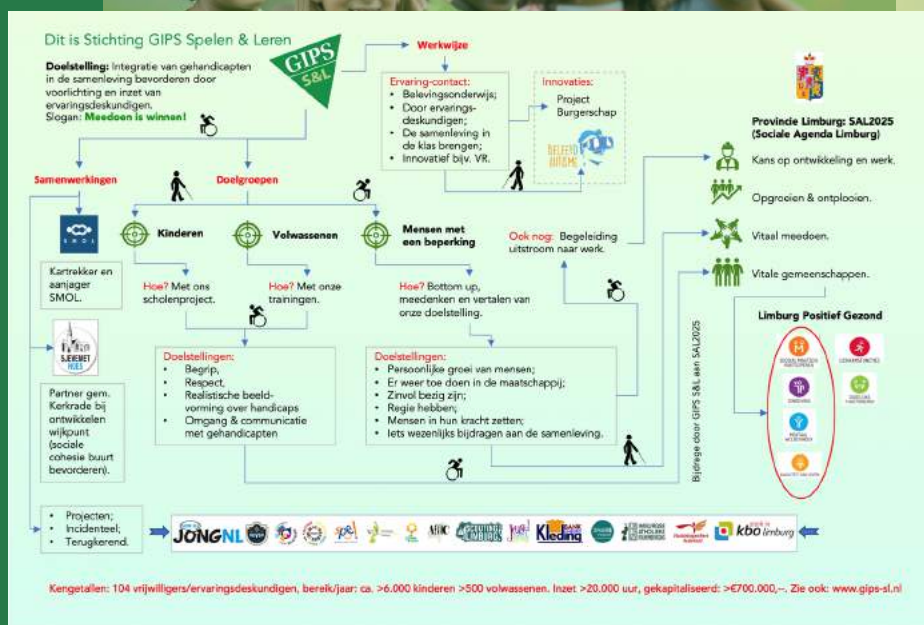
Dit is Stichting GIPS Spelen & Leren

GIPS S&L

Doelstelling: Integratie van gehandicapten in de samenleving bevorderen door voorlichting en inzet van ervaringsdeskundigen.
Slogan: Meedoen is winnen!

Werkwijze

Ervaring-contact:
• Belevingsonderwijs;
• Door ervaringsdeskundigen;
• De samenleving in de klas brengen;
• Innovatief bijv. VR.

Innovaties:
Project Burgerschap

BELEEF DE AUTISME

Provincie Limburg: SAL2025 (Sociale Agenda Limburg)

Kans op ontwikkeling en werk.

Opgroeien & ontplooien.

Vitaal meedoen.

Vitale gemeenschappen.

Limburg Positief Gezond

Samenwerkingen

Doelgroepen

SMOL

Kartrekker en aanjager SMOL.

SJEVEMET HOES

Partner gem. Kerkrade bij ontwikkelen wijkpunt (sociale cohesie buurt bevorderen).

Kinderen

Volwassenen

Mensen met een beperking

Hoe? Met ons scholenproject.

Hoe? Met onze trainingen.

Hoe? Bottom up, meedenken en vertalen van onze doelstelling.

Ook nog: Begeleiding uitstroom naar werk.

Doelstellingen:
• Begrip,
• Respect,
• Realistische beeldvorming over handicaps
• Omgang & communicatie met gehandicapten

Doelstellingen:
• Persoonlijke groei van mensen;
• Er weer toe doen in de maatschappij;
• Zinvol bezig zijn;
• Regie hebben;
• Mensen in hun kracht zetten;
• Iets wezenlijks bijdragen aan de samenleving.

Bijdrage door GIPS S&L aan SAL2025

• Projecten;
• Incidenteel;
• Terugkerend.

JONGNL

Kleding

kbo limburg

Kengetallen: 104 vrijwilligers/ervaringsdeskundigen, bereik/jaar: ca. >6.000 kinderen >500 volwassenen. Inzet >20.000 uur, gekapitaliseerd: >€700.000,--. Zie ook: www.gips-sl.nl